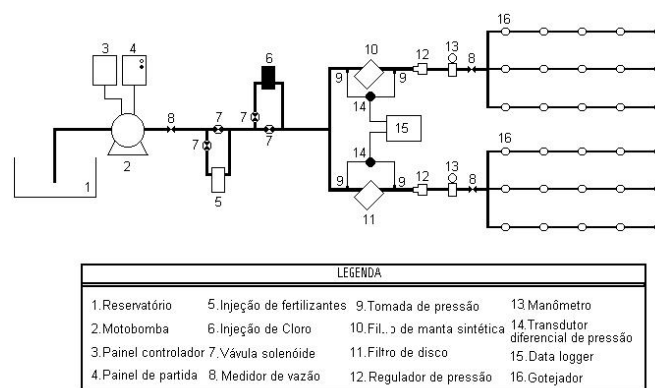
16
3 4 6 10 12 13 8
8 7 7 9 9
7 7 14
2 15
1 5 14
16
9 9 12 13 8
11

LEGENDA

| | | | |
|---|---|---|---|
| 1. Reservatório | 5. Injeção de fertilizantes | 9. Tomada de pressão | 13. Manômetro |
| 2. Motobomba | 6. Injeção de Cloro | 10. Fil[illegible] de manta sintética | 14. Transdutor diferencial de pressão |
| 3. Painel controlador | 7. Vávula solenóide | 11. Filtro de disco | 15. Data logger |
| 4. Painel de partida | 8. Medidor de vazão | 12. Regulador de pressão | 16. Gotejador |